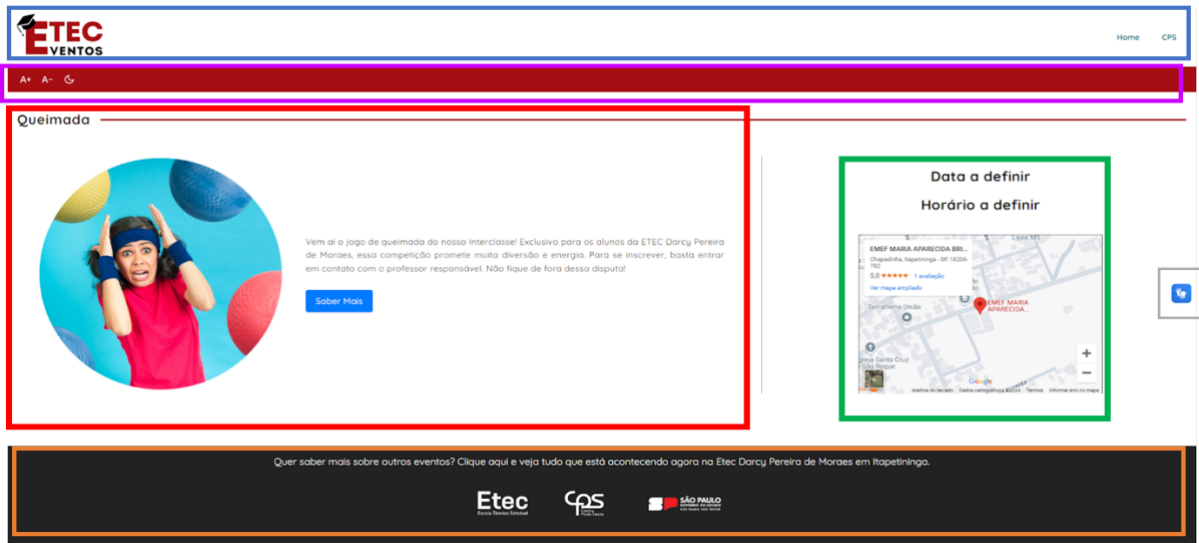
ETEC EVENTOS

Home CPS

A+ A-

Queimada

Vem aí o jogo de queimada do nosso Interclasse! Exclusivo para os alunos da ETEC Darcy Pereira de Moraes, essa competição promete muita diversão e energia. Para se inscrever, basta entrar em contato com o professor responsável. Não fique de fora dessa disputa!

Saber Mais

Data a definir

Horário a definir

EMEF MARIA APARECIDA BRI...
Chapadinha, Itapetininga - SP, 18206-782
5,0 ★★★★★ 1 avaliação
Ver mapa ampliado
EMEF MARIA APARECIDA...
Serralheria União
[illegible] Santa Cruz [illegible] São Roque
+
−
Google
Atalhos do teclado Dados cartográficos ©2024 Termos Informar erro no mapa

Quer saber mais sobre outros eventos? Clique aqui e veja tudo que está acontecendo agora na Etec Darcy Pereira de Moraes em Itapetininga.

Etec Escola Técnica Estadual
cps Centro Paula Souza
SÃO PAULO GOVERNO DO ESTADO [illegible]